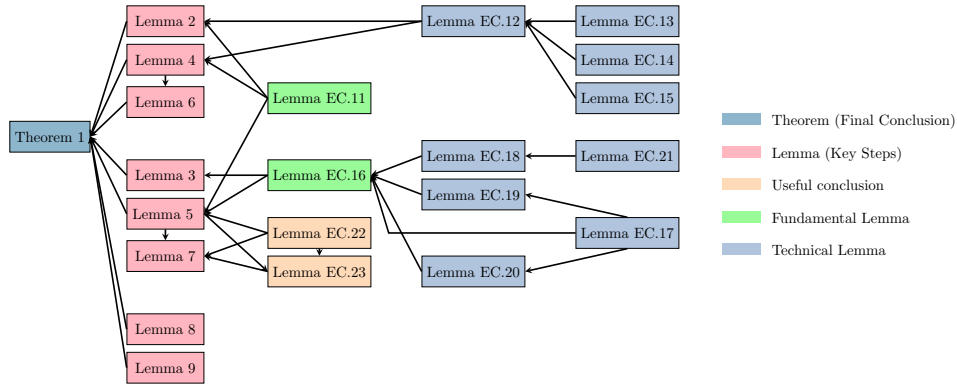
Theorem 1

Lemma 2

Lemma 4

Lemma 6

Lemma 3

Lemma 5

Lemma 7

Lemma 8

Lemma 9

Lemma EC.11

Lemma EC.16

Lemma EC.22

Lemma EC.23

Lemma EC.12

Lemma EC.18

Lemma EC.19

Lemma EC.20

Lemma EC.13

Lemma EC.14

Lemma EC.15

Lemma EC.21

Lemma EC.17

Theorem (Final Conclusion)
Lemma (Key Steps)
Useful conclusion
Fundamental Lemma
Technical Lemma